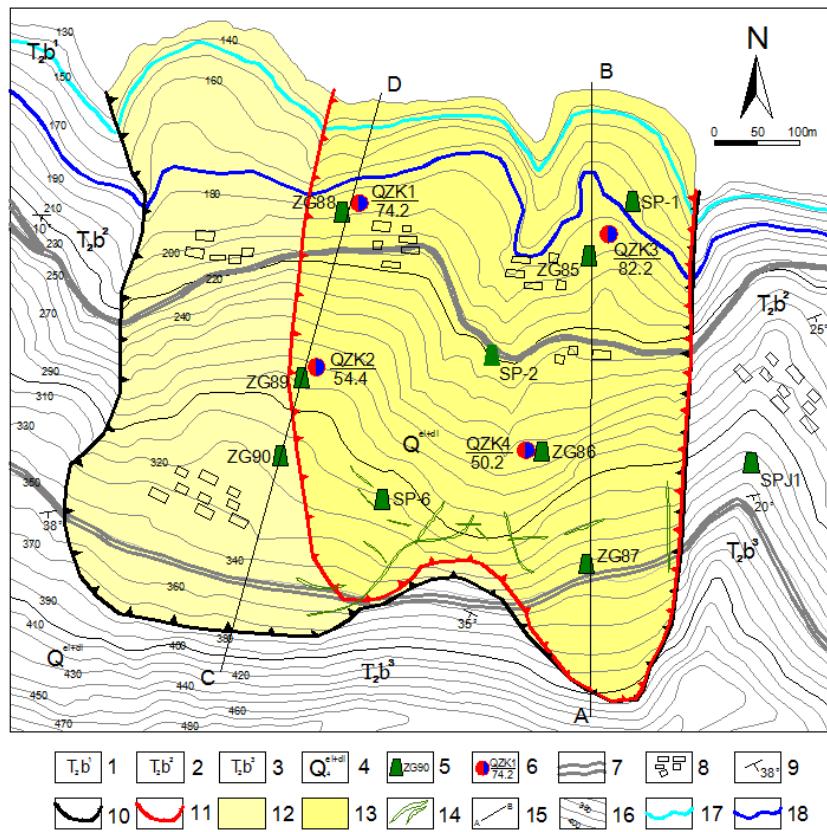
N

0 50 100m

$T_2b^1$

$T_2b^2$

$T_2b^2$

$T_2b^3$

$T_2b^3$

$Q^{el+dl}$

$Q^{el+dl}$

130
140
150
160
170
180
190
200
210
220
230
240
250
270
290
310
320
330
340
350
360
370
380
390
400
410
420
430
440
450
460
470
480

10°
25°
20°
38°
35°

D
B
C
A

ZG88
QZK1 74.2
SP-1
QZK3 82.2
ZG85
SP-2
QZK2 54.4
ZG89
QZK4 50.2
ZG86
ZG90
SP-6
SPJ1
ZG87

$T_2b^1$ 1
$T_2b^2$ 2
$T_2b^3$ 3
$Q_4^{el+dl}$ 4
ZG90 5
QZK1 74.2 6
7
8
38° 9
10
11
12
13
14
A B 15
16
17
18